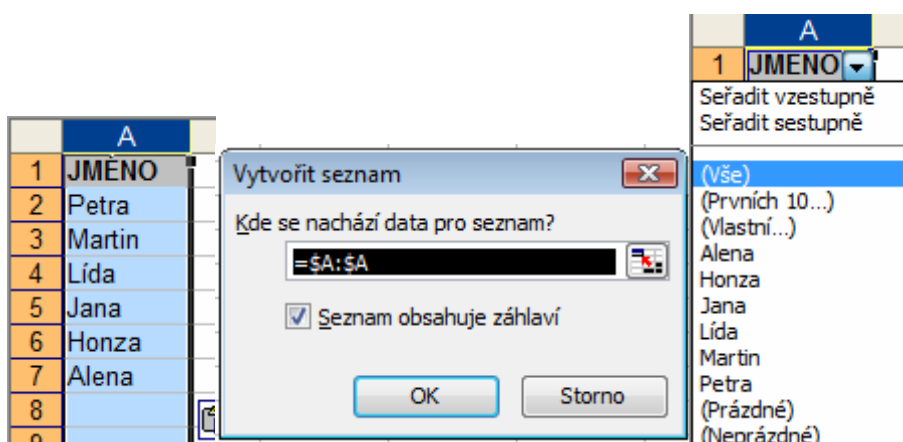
| | A |
|---|---|
| 1 | JMÉNO |
| 2 | Petra |
| 3 | Martin |
| 4 | Lída |
| 5 | Jana |
| 6 | Honza |
| 7 | Alena |
| 8 | |
| 9 | |

Vytvořit seznam

Kde se nachází data pro seznam?

=$A:$A

Seznam obsahuje záhlaví

OK Storno

| | A |
|---|---|
| 1 | JMENO |

Seřadit vzestupně
Seřadit sestupně

(Vše)
(Prvních 10...)
(Vlastní...)
Alena
Honza
Jana
Lída
Martin
Petra
(Prázdné)
(Neprázdné)